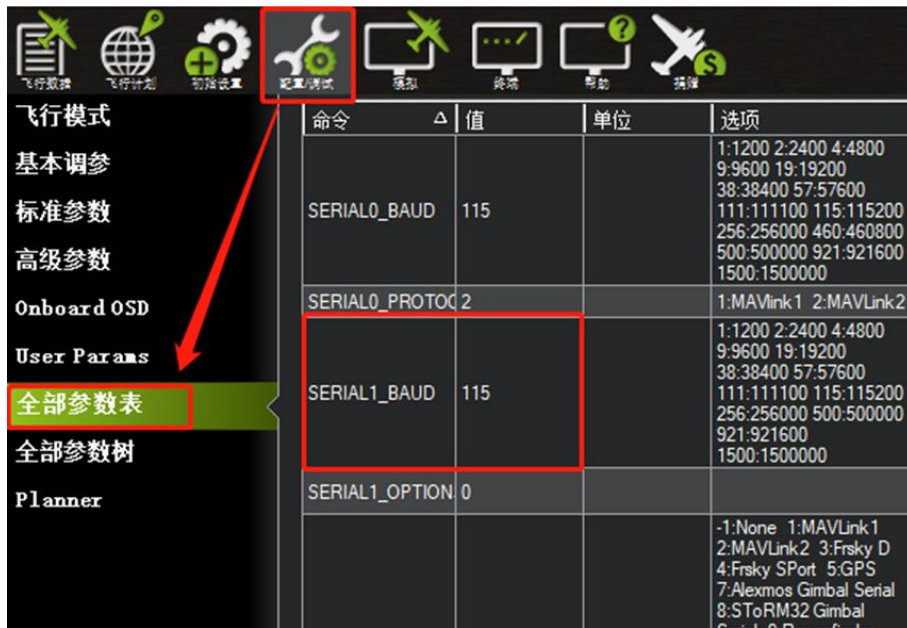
飞行数据 飞行计划 初始设置 配置/调试 模拟 终端 帮助 捐赠

飞行模式
基本调参
标准参数
高级参数
Onboard OSD
User Params
全部参数表
全部参数树
Planner

| 命令 | 值 | 单位 | 选项 |
|---|---|---|---|
| SERIAL0_BAUD | 115 | | 1:1200 2:2400 4:4800 9:9600 19:19200 38:38400 57:57600 111:111100 115:115200 256:256000 460:460800 500:500000 921:921600 1500:1500000 |
| SERIAL0_PROTOC | 2 | | 1:MAVlink1 2:MAVLink2 |
| SERIAL1_BAUD | 115 | | 1:1200 2:2400 4:4800 9:9600 19:19200 38:38400 57:57600 111:111100 115:115200 256:256000 500:500000 921:921600 1500:1500000 |
| SERIAL1_OPTION | 0 | | |
| | | | -1:None 1:MAVLink1 2:MAVLink2 3:Frsky D 4:Frsky SPort 5:GPS 7:Alexmos Gimbal Serial 8:SToRM32 Gimbal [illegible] |